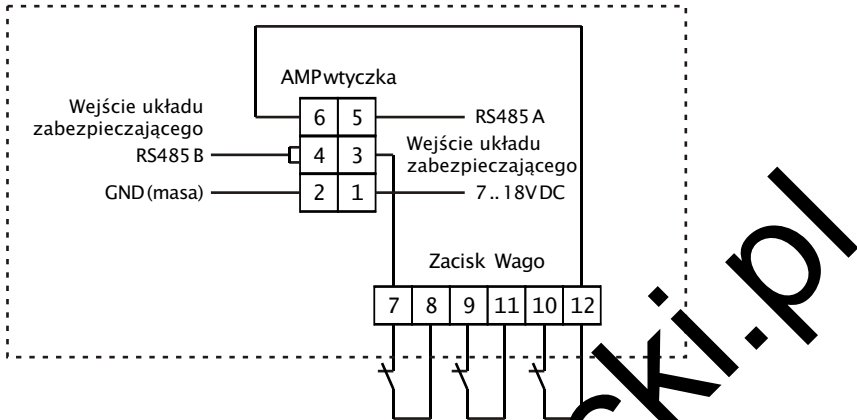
AMPwtyczka

Wejście układu zabezpieczającego

6 5 RS485 A

RS485 B 4 3

Wejście układu zabezpieczającego

GND (masa) 2 1 7 .. 18V DC

Zacisk Wago

| 7 | 8 | 9 | 11 | 10 | 12 |
|---|---|---|---|---|---|

cki.pl